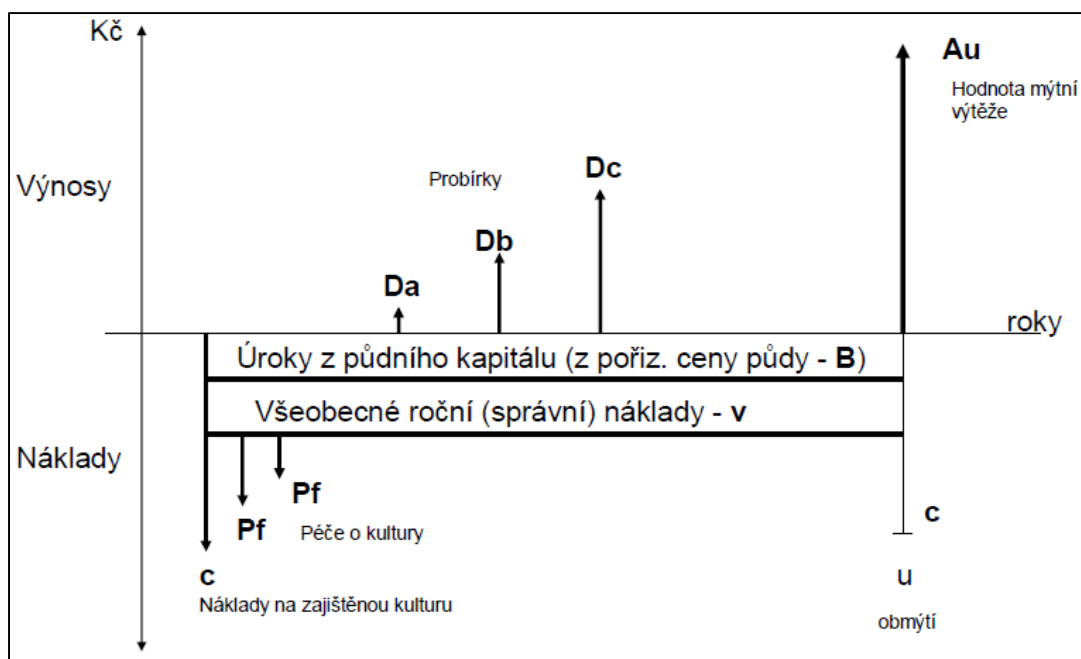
Kč

Au

Hodnota mýtní výtěže

Výnosy

Probírky

Dc

Db

Da

roky

Úroky z půdního kapitálu (z pořiz. ceny půdy - **B**)

Všeobecné roční (správní) náklady - **v**

Náklady

Pf

Pf

Péče o kultury

c

c

Náklady na zajištěnou kulturu

u

obmýtí